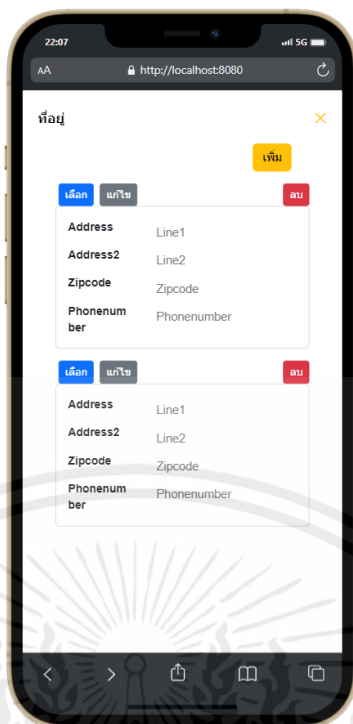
22:07
5G

AA http://localhost:8080

ที่อยู่
×

เพิ่ม

เลือก แก้ไข ลบ

Address Line1
Address2 Line2
Zipcode Zipcode
Phonenumber Phonenumber

เลือก แก้ไข ลบ

Address Line1
Address2 Line2
Zipcode Zipcode
Phonenumber Phonenumber